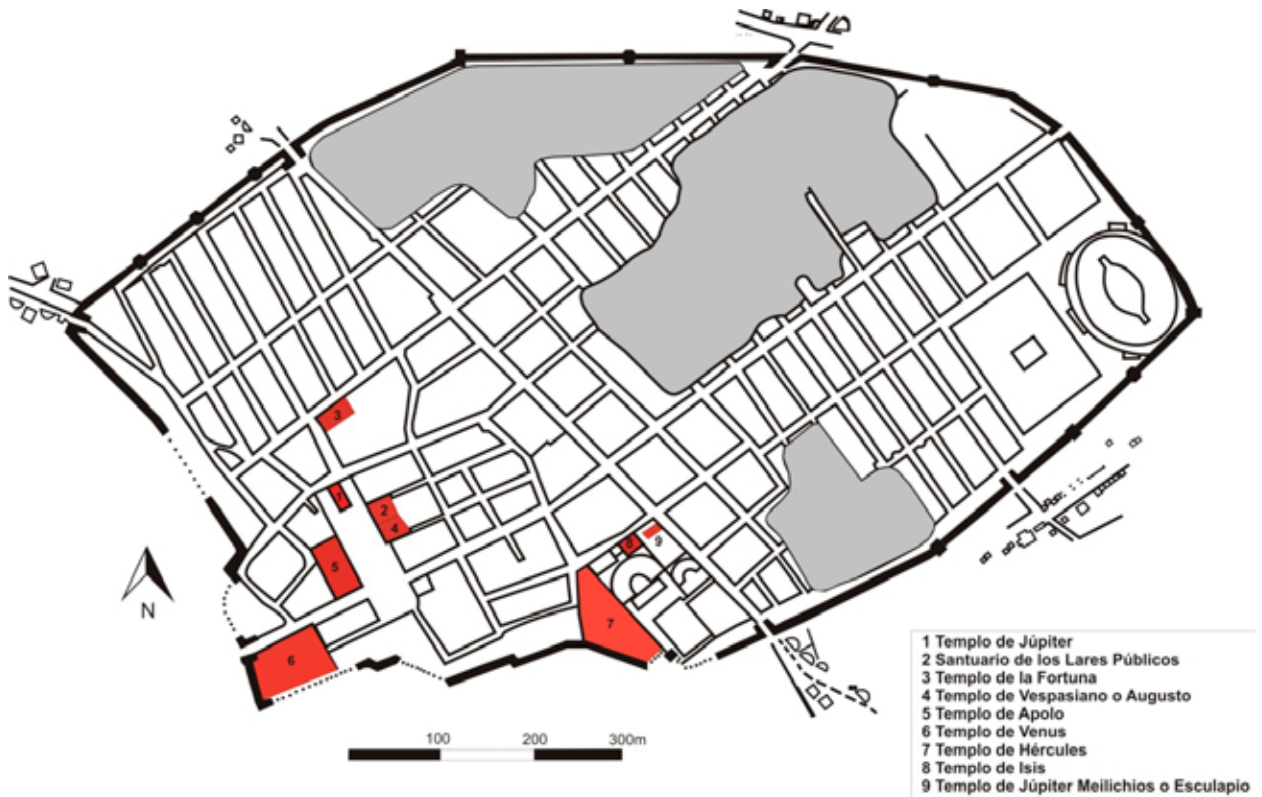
3

1

2

4

5

6

7

8

9

N

100 200 300m

1 Templo de Júpiter
2 Santuario de los Lares Públicos
3 Templo de la Fortuna
4 Templo de Vespasiano o Augusto
5 Templo de Apolo
6 Templo de Venus
7 Templo de Hércules
8 Templo de Isis
9 Templo de Júpiter Meilichios o Esculapio